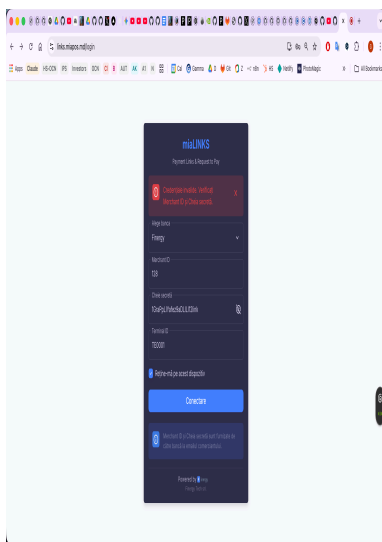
links.miapos.md/login

Apps Claude HS-DON IPS Investors DON B AUT AK Cal Gamma D Git Z n8n HS Netlify PhotoMagic All Bookmarks

miaLINKS
Payment Links & Request to Pay

Credențiale invalide. Verificați Merchant ID și Cheie secretă.

Mediu lucru
Finergy

Merchant ID
128

Cheie secretă
fGnsPo1Pu9oc9aDLiU53mk

Terminal ID
TE0001

Reține-mă pe acest dispozitiv

Conectare

Merchant ID și Cheie secretă sunt furnizate de către bancă la emiterea contractului.

Powered by miapos
Finergy Tech Srl